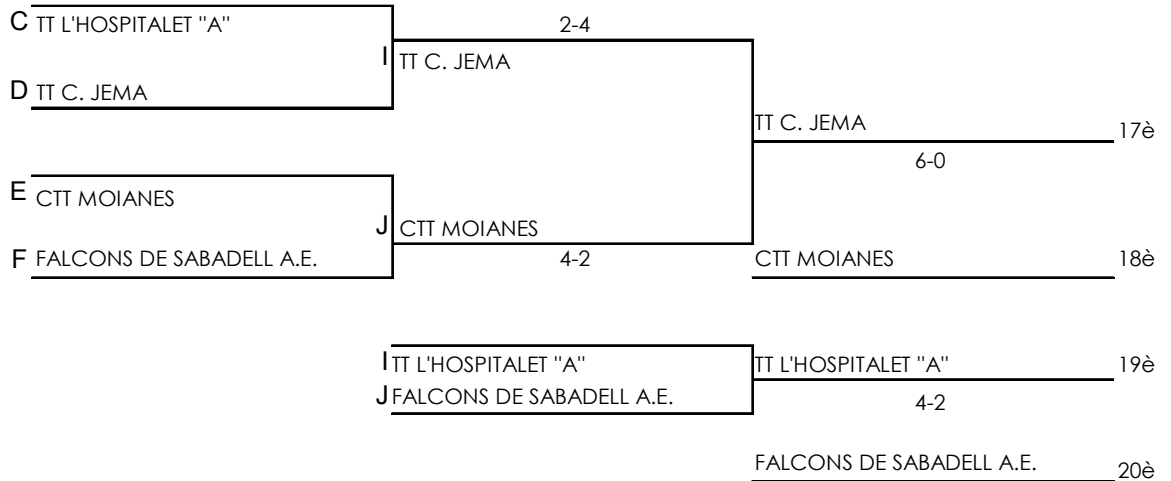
C TT L'HOSPITALET "A"

D TT C. JEMA

2-4

I TT C. JEMA

TT C. JEMA 17è

6-0

E CTT MOIANES

F FALCONS DE SABADELL A.E.

J CTT MOIANES

4-2

CTT MOIANES 18è

I TT L'HOSPITALET "A"

J FALCONS DE SABADELL A.E.

TT L'HOSPITALET "A" 19è

4-2

FALCONS DE SABADELL A.E. 20è